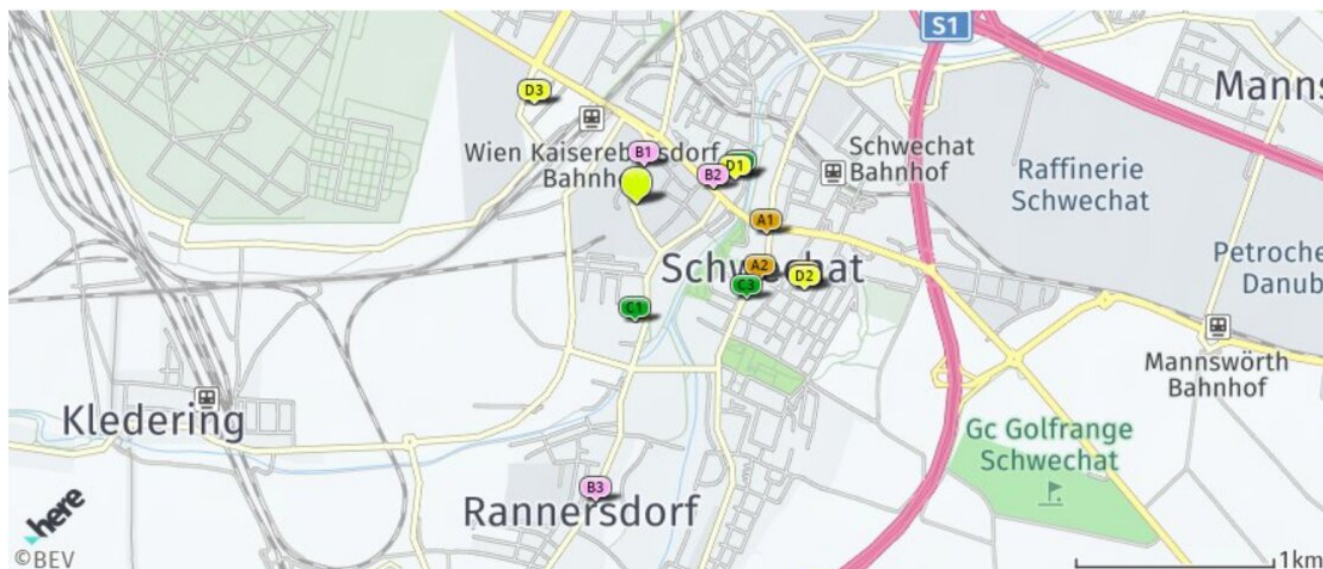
S1

Manns

D3

Wien Kaiserebersdorf Bahnhof

B1

D1

B2

Schwechat Bahnhof

Raffinerie Schwechat

A1

Petroche Danub

Schwechat

A2

D2

C3

C1

Mannswörth Bahnhof

Kledering

Gc Golfrange Schwechat

B3

Rannersdorf

here

©BEV

1km